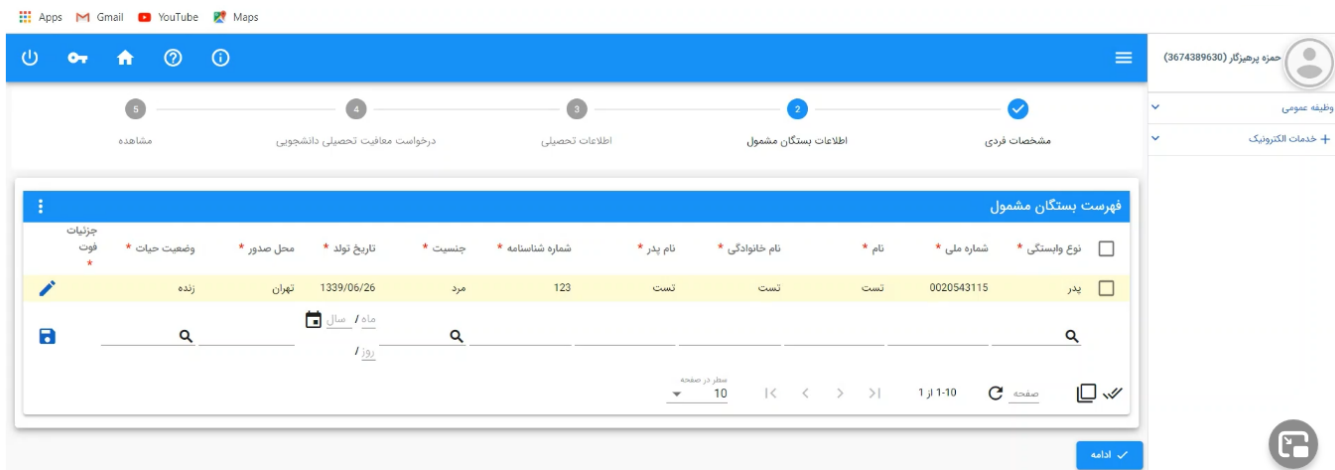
Apps Gmail YouTube Maps

حمزه پرهیزگار (3674389630)

وظیفه عمومی

+ خدمات الکترونیک

مشخصات فردی
2 اطلاعات بستگان مشمول
3 اطلاعات تحصیلی
4 درخواست معافیت تحصیلی دانشجویی
5 مشاهده

فهرست بستگان مشمول

| | نوع وابستگی * | شماره ملی * | نام * | نام خانوادگی * | نام پدر * | شماره شناسنامه * | جنسیت * | تاریخ تولد * | محل صدور * | وضعیت حیات * | جزئیات فوت * |
|---|---|---|---|---|---|---|---|---|---|---|---|
| | پدر | 0020543115 | تست | تست | تست | 123 | مرد | 1339/06/26 | تهران | زنده | |

ماه / سال
روز /

صفحه 1-10 از 1
سطر در صفحه 10

ادامه